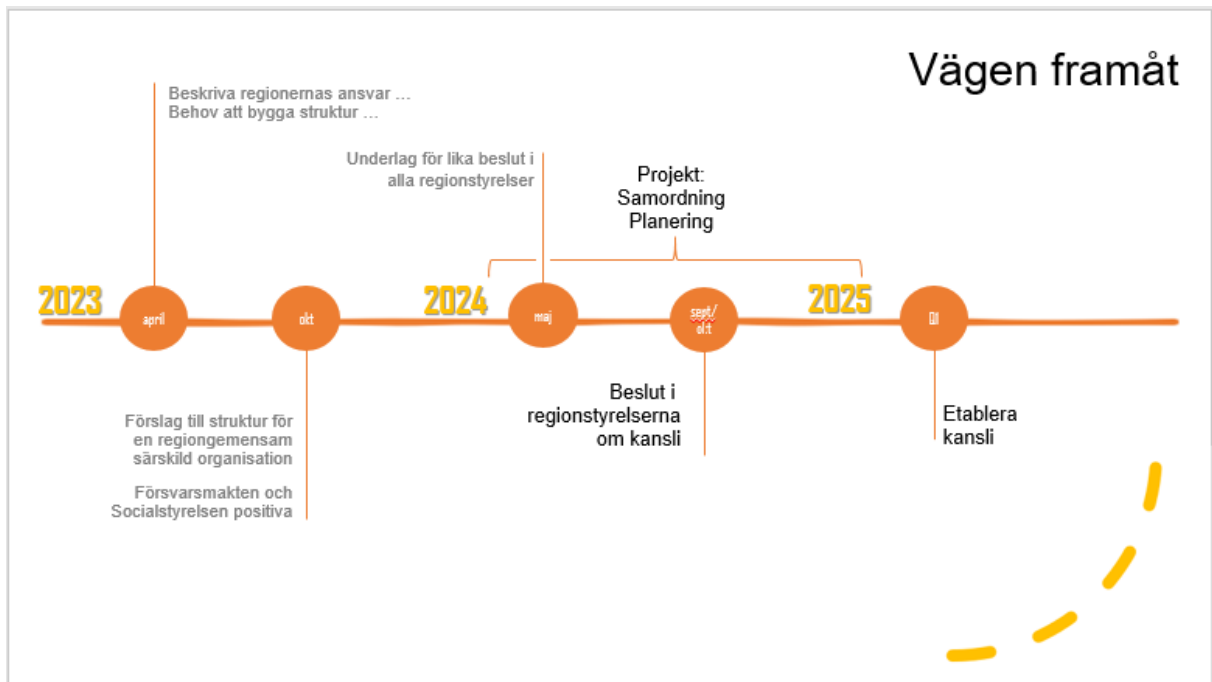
Vägen framåt

Beskriva regionernas ansvar …
Behov att bygga struktur …

Underlag för lika beslut i alla regionstyrelser

Projekt:
Samordning
Planering

2023

april

okt

2024

maj

sept/okt

2025

Q1

Förslag till struktur för en regiongemensam särskild organisation

Försvarsmakten och Socialstyrelsen positiva

Beslut i regionstyrelserna om kansli

Etablera kansli